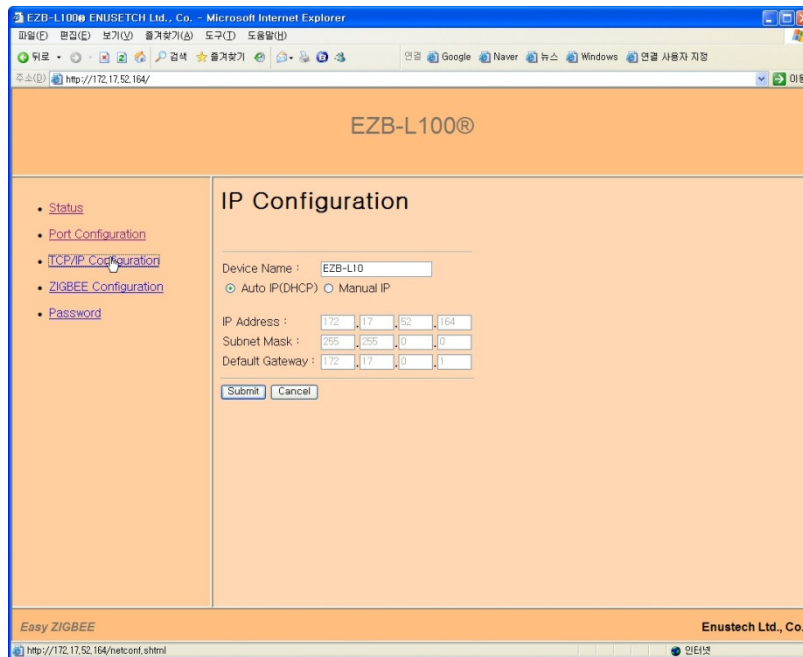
EZB-L100® ENUSETCH Ltd., Co. - Microsoft Internet Explorer

파일(F) 편집(E) 보기(V) 즐겨찾기(A) 도구(T) 도움말(H)

뒤로 · 검색 즐겨찾기

연결 Google Naver 뉴스 Windows 연결 사용자 지정

주소(D) http://172.17.52.164/

이동

EZB-L100®

- Status
- Port Configuration
- TCP/IP Configuration
- ZIGBEE Configuration
- Password

IP Configuration

Device Name : EZB-L10

Auto IP(DHCP) Manual IP

IP Address : 172 . 17 . 52 . 164

Subnet Mask : 255 . 255 . 0 . 0

Default Gateway : 172 . 17 . 0 . 1

Submit Cancel

Easy ZIGBEE

Enustech Ltd., Co.

http://172.17.52.164/netconf.shtml

인터넷